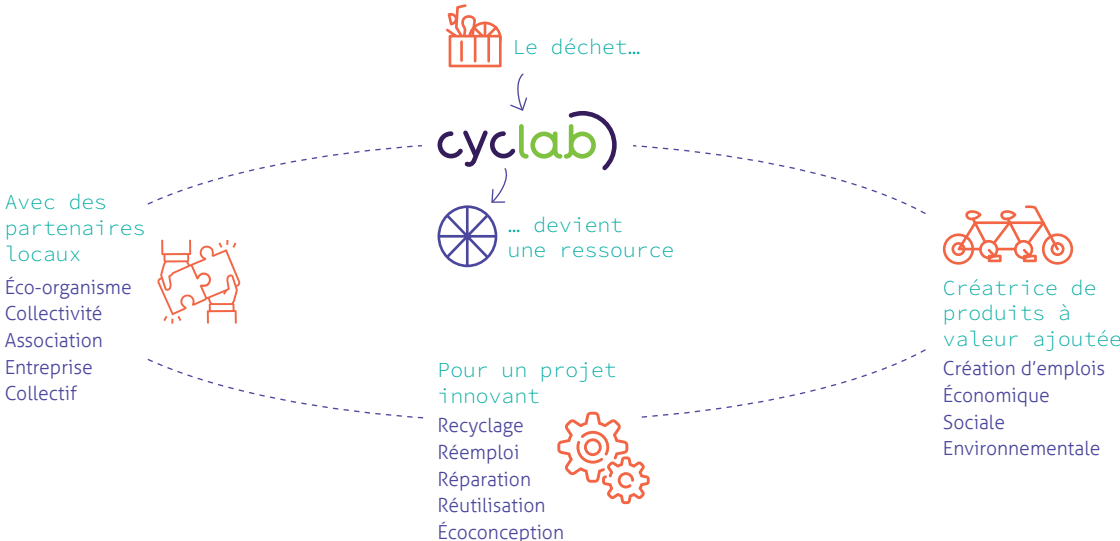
Le déchet…

cyclab

… devient une ressource

Avec des partenaires locaux

Éco-organisme
Collectivité
Association
Entreprise
Collectif

Créatrice de produits à valeur ajoutée

Création d'emplois
Économique
Sociale
Environnementale

Pour un projet innovant

Recyclage
Réemploi
Réparation
Réutilisation
Écoconception